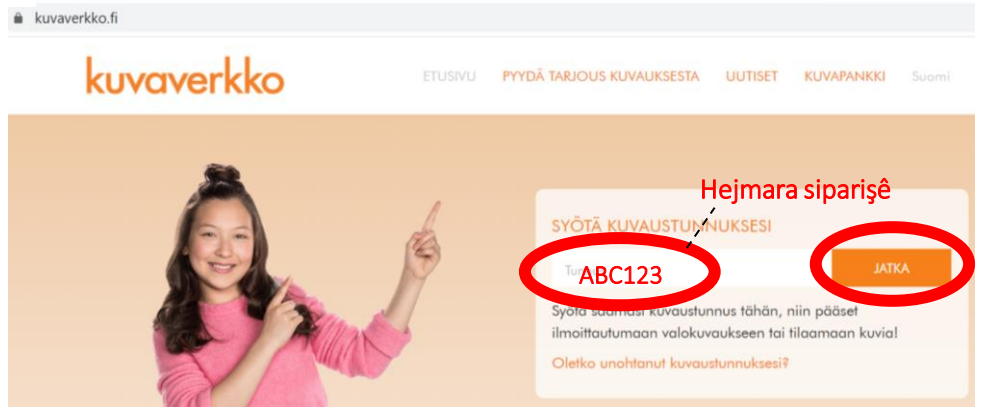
kuvaverkko.fi

kuvaverkko

ETUSIVU PYYDÄ TARJOUS KUVAUKSESTA UUTISET KUVAPANKKI Suomi

Hejmara siparişê

SYÖTÄ KUVAUSTUNNUKSESI

Tu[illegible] ABC123

JATKA

Syötä saamasi kuvaustunnus tähän, niin pääset ilmoittautumaan valokuvaukseen tai tilaamaan kuvia!

Oletko unohtanut kuvaustunnuksesi?